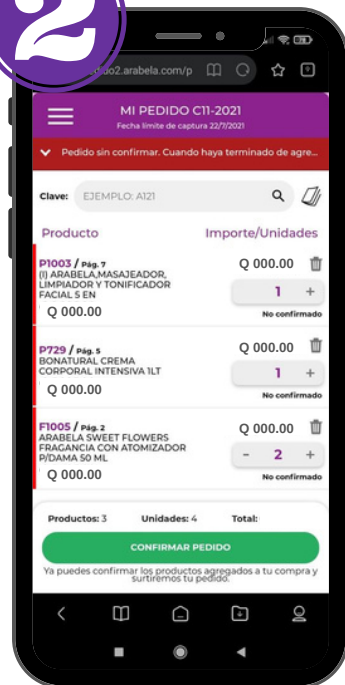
2

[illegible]ido2.arabela.com/p

MI PEDIDO C11-2021
Fecha límite de captura 22/7/2021

Pedido sin confirmar. Cuando haya terminado de agre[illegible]

Clave: EJEMPLO: A121

Producto
Importe/Unidades

P1003 / Pág. 7
(I) ARABELA,MASAJEADOR, LIMPIADOR Y TONIFICADOR FACIAL 5 EN
Q 000.00
Q 000.00
1 +
No confirmado

P729 / Pág. 5
BONATURAL CREMA CORPORAL INTENSIVA 1LT
Q 000.00
Q 000.00
1 +
No confirmado

F1005 / Pág. 2
ARABELA SWEET FLOWERS FRAGANCIA CON ATOMIZADOR P/DAMA 50 ML
Q 000.00
Q 000.00
- 2 +
No confirmado

Productos: 3
Unidades: 4
Total:

CONFIRMAR PEDIDO

Ya puedes confirmar los productos agregados a tu compra y surtiremos tu pedido.